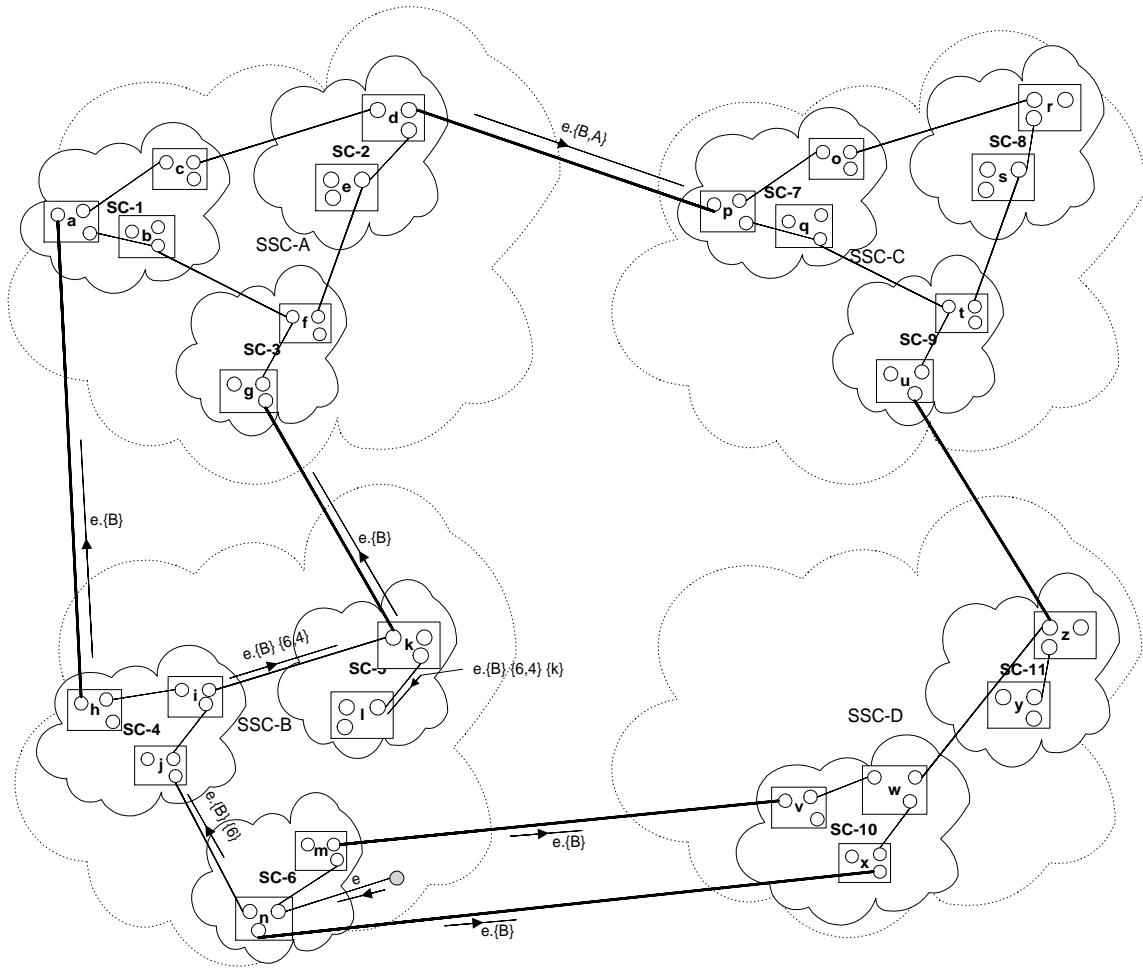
e.{B,A}

d
SC-2
e
c
a
SC-1
b
SSC-A
f
SC-3
g

o
r
SC-8
s
p
SC-7
q
SSC-C
t
SC-9
u

e.{B}
e.{B}
e.{B} {6,4}
k
SC-5
e.{B} {6,4} {k}
l
h
i
SC-4
SSC-B
j
e.{B} {6}
m
SC-6
e
n
e.{B}
e.{B}

z
SC-11
y
SSC-D
v
w
SC-10
x